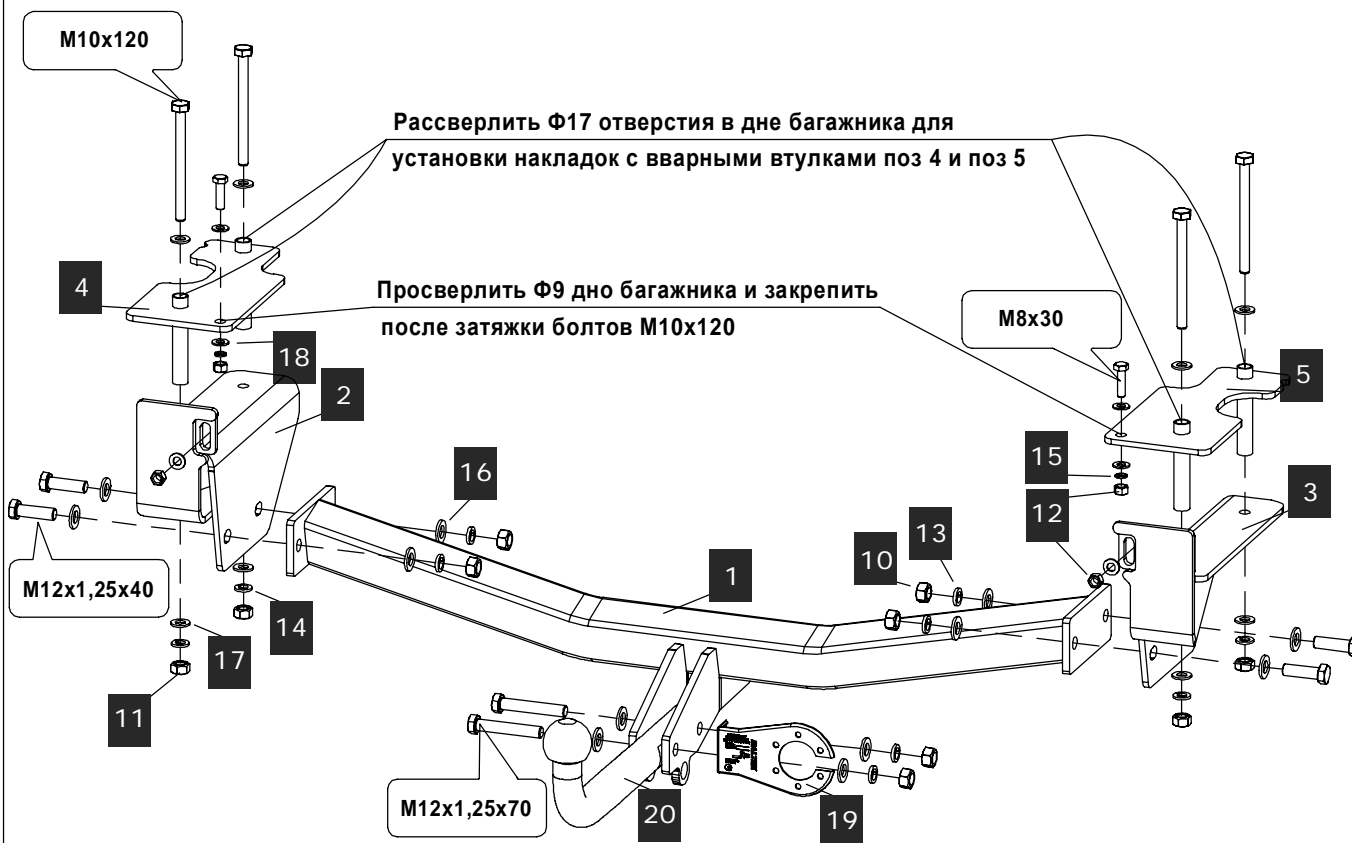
M10x120

Рассверлить Ф17 отверстия в дне багажника для установки накладок с вварными втулками поз 4 и поз 5

4

Просверлить Ф9 дно багажника и закрепить после затяжки болтов M10x120

M8x30

18

5

2

15

16

3

12

13

10

1

M12x1,25x40

14

17

11

M12x1,25x70

20

19